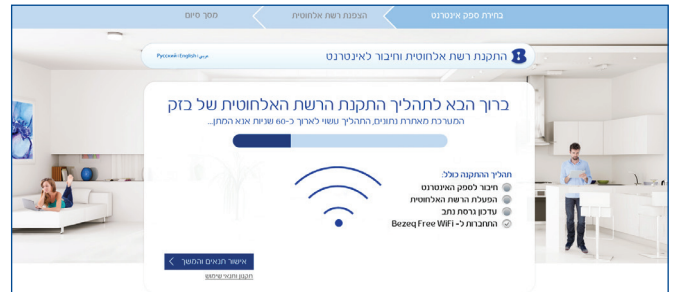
בחירת ספק אינטרנט
הצפנת רשת אלחוטית
מסך סיום

התקנת רשת אלחוטית וחיבור לאינטרנט
Русский English عربي

ברוך הבא לתהליך התקנת הרשת האלחוטית של בזק
המערכת מאתרת נתונים, התהליך עשוי לארוך כ-60 שניות אנא המתן...

תהליך ההתקנה כולל:
חיבור לספק האינטרנט
הפעלת הרשת האלחוטית
עדכון גרסת נתב
התחברות ל- Bezeq Free WiFi

אישור תנאים והמשך
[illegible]